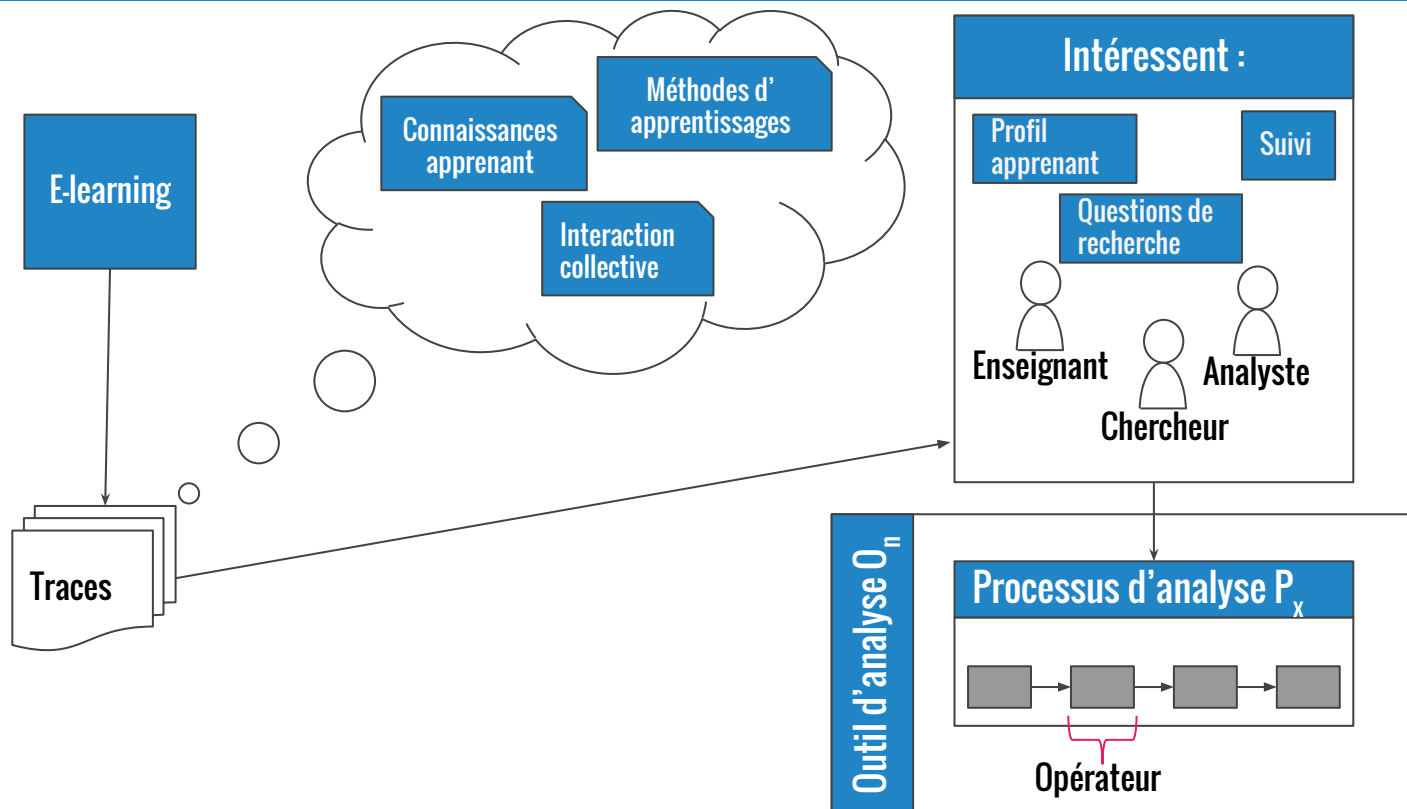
E-learning

Traces

Connaissances apprenant

Méthodes d' apprentissages

Interaction collective

Intéressent :

Profil apprenant

Suivi

Questions de recherche

Enseignant

Analyste

Chercheur

Outil d'analyse $O_n$

Processus d'analyse $P_x$

Opérateur